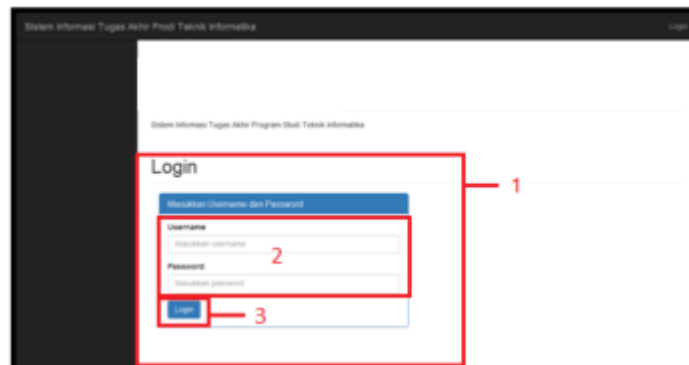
Sistem Informasi Tugas Akhir Prodi Teknik Informatika

Login

Sistem Informasi Tugas Akhir Program Studi Teknik Informatika

Login

1

Masukkan Username dan Password

Username

Masukkan username

2

Password

Masukkan password

Login

3